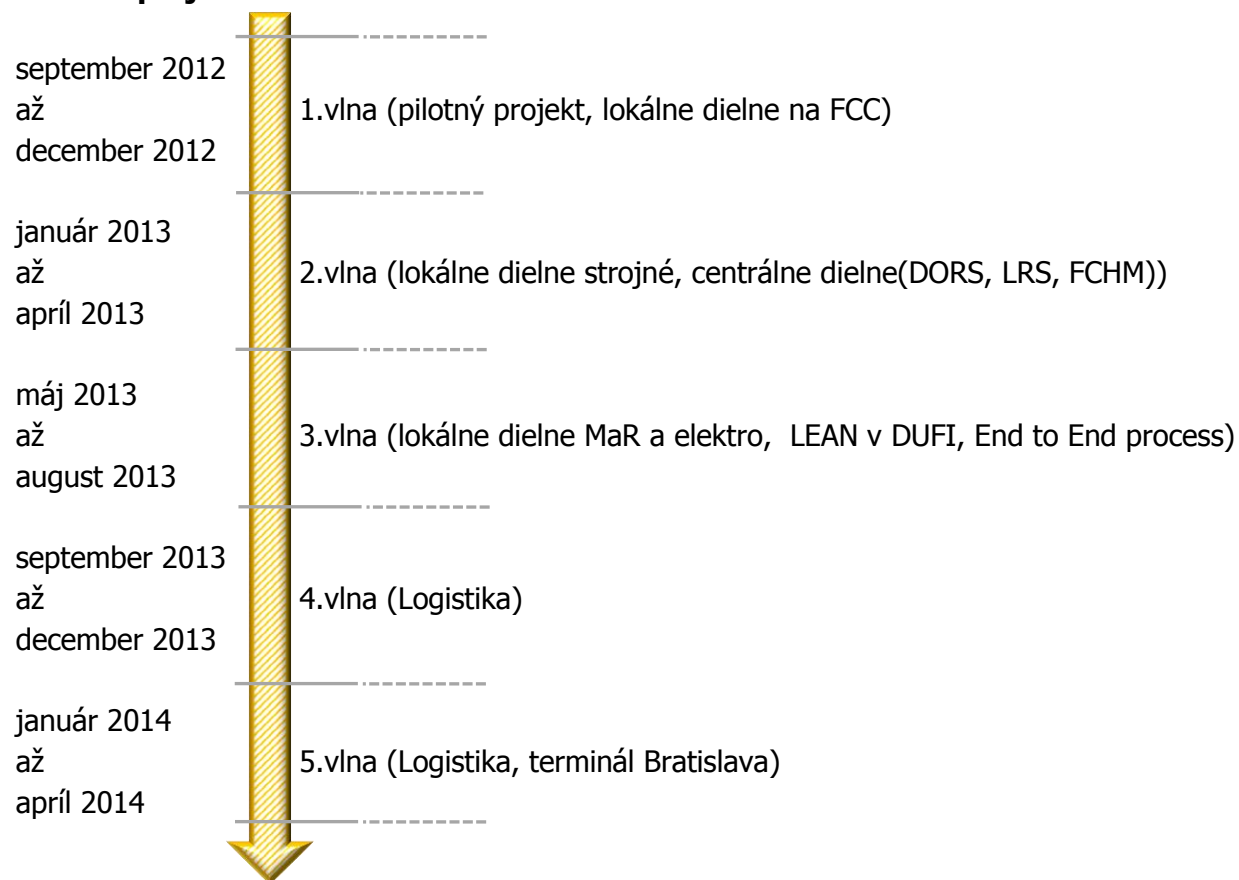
september 2012
až
december 2012

1.vlna (pilotný projekt, lokálne dielne na FCC)

január 2013
až
apríl 2013

2.vlna (lokálne dielne strojné, centrálne dielne(DORS, LRS, FCHM))

máj 2013
až
august 2013

3.vlna (lokálne dielne MaR a elektro, LEAN v DUFI, End to End process)

september 2013
až
december 2013

4.vlna (Logistika)

január 2014
až
apríl 2014

5.vlna (Logistika, terminál Bratislava)